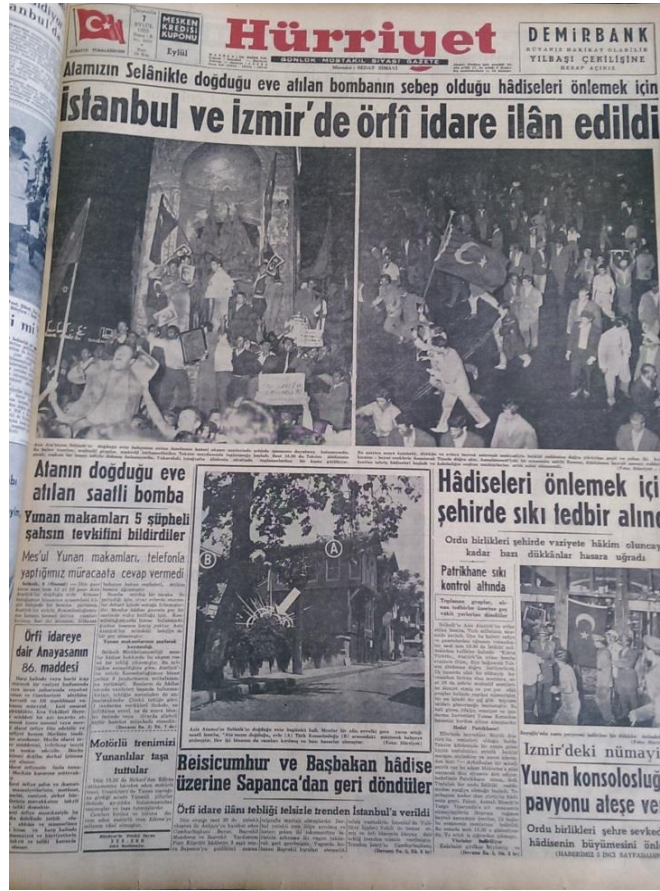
Hürriyet

GÜNLÜK MÜSTAKİL SİYASÎ GAZETE

MESKEN KREDİSİ KUPONU

Eylül

7

DEMİRBANK
ZİYAFETLİ İŞ HAYATINA HEDİYESİ
YILBAŞI ÇEKİLİŞİNE

Atamızın Selânikte doğduğu eve atılan bombanın sebep olduğu hâdiseleri önlemek için

İstanbul ve İzmir'de örfî idare ilân edildi

Atanın doğduğu eve atılan saatli bomba

Yunan makamları 5 şüpheli şahsın tevkifini bildirdiler

Mes'ul Yunan makamları, telefonla yaptığımız müracaata cevap vermedi

Örfi idareye dair Anayasanın 86. maddesi

Motörlü trenimizi Yunanlılar taşa tuttular

A

B

Hâdiseleri önlemek içi şehirde sıkı tedbir alın

Ordu birlikleri şehirde vaziyete hâkim oluncay kadar bazı dükkânlar hasara uğradı

Patrikhane sıkı kontrol altında

Reisicumhur ve Başbakan hâdise üzerine Sapanca'dan geri döndüler

Örfi idare ilânı tebliği telsizle trenden İstanbul'a verildi

İzmir'deki nümayi

Yunan konsolosluğ pavyonu aleşe ve

Ordu birlikleri şehre sevke hâdisenin büyümesini önl